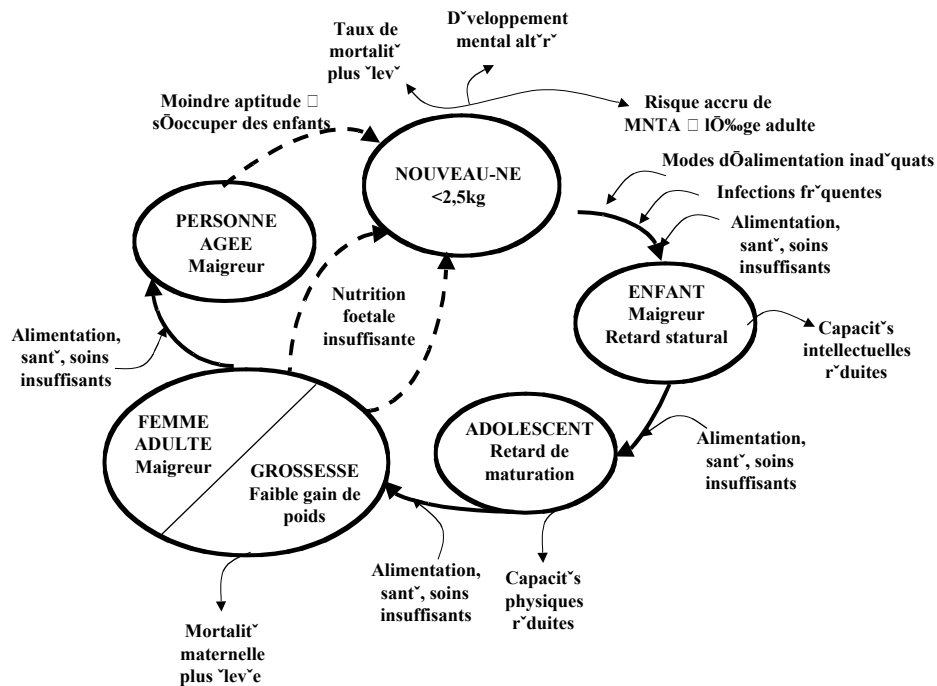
Taux de mortalitˇ plus ˇlevˇ

Dˇveloppement mental altˇrˇ

Moindre aptitude □ sÕoccuper des enfants

Risque accru de MNTA □ lÕ‰ge adulte

NOUVEAU-NE <2,5kg

Modes dÕalimentation inadˇquats

Infections frˇquentes

Alimentation, santˇ, soins insuffisants

PERSONNE AGEE Maigreur

Nutrition foetale insuffisante

ENFANT Maigreur Retard statural

Capacitˇs intellectuelles rˇduites

Alimentation, santˇ, soins insuffisants

FEMME ADULTE Maigreur

GROSSESSE Faible gain de poids

ADOLESCENT Retard de maturation

Alimentation, santˇ, soins insuffisants

Alimentation, santˇ, soins insuffisants

Capacitˇs physiques rˇduites

Mortalitˇ maternelle plus ˇlevˇe